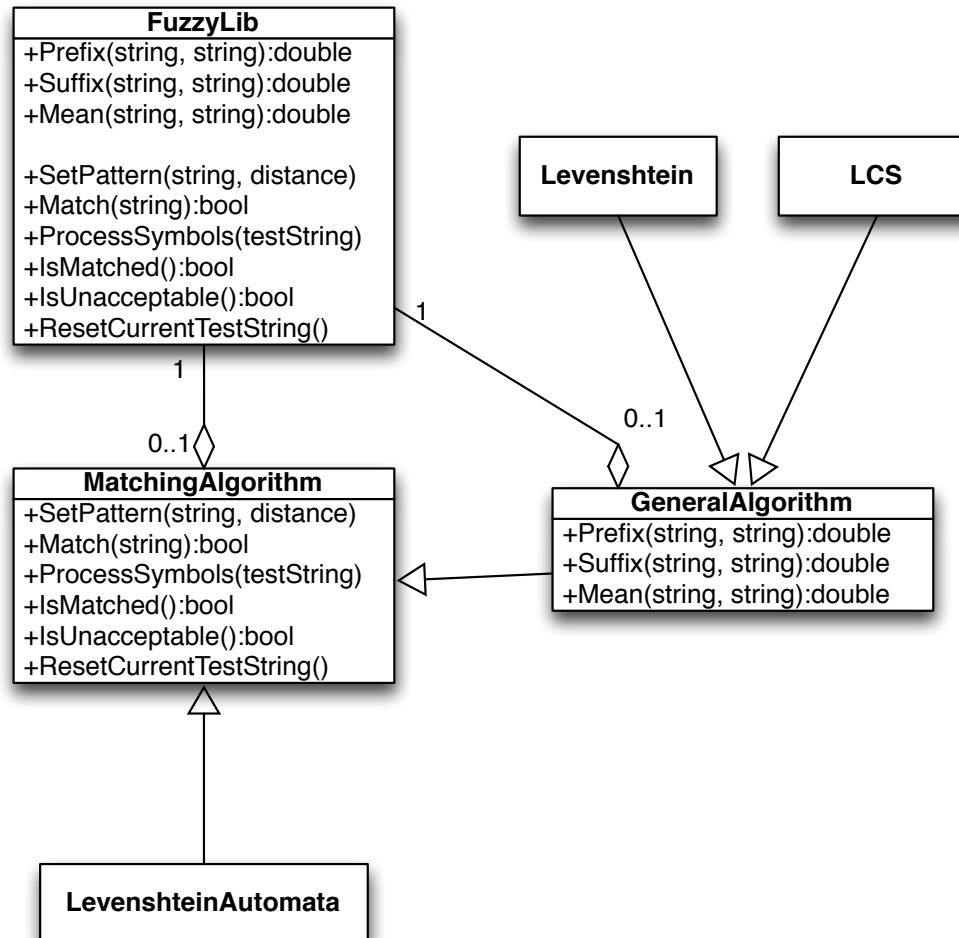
FuzzyLib
+Prefix(string, string):double
+Suffix(string, string):double
+Mean(string, string):double

+SetPattern(string, distance)
+Match(string):bool
+ProcessSymbols(testString)
+IsMatched():bool
+IsUnacceptable():bool
+ResetCurrentTestString()

Levenshtein

LCS

1

1

0..1

0..1

MatchingAlgorithm
+SetPattern(string, distance)
+Match(string):bool
+ProcessSymbols(testString)
+IsMatched():bool
+IsUnacceptable():bool
+ResetCurrentTestString()

GeneralAlgorithm
+Prefix(string, string):double
+Suffix(string, string):double
+Mean(string, string):double

LevenshteinAutomata